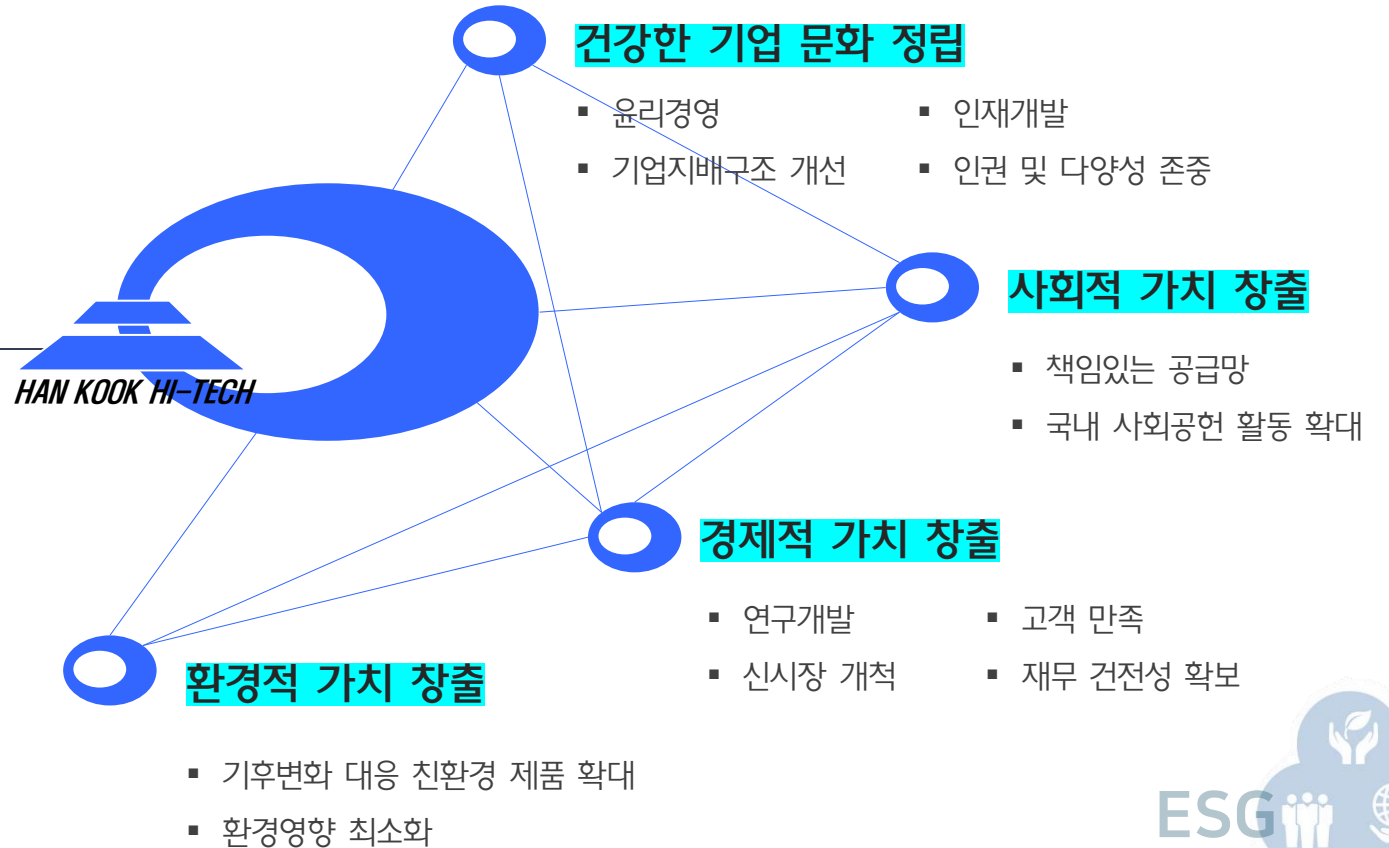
건강한 기업 문화 정립

▪ 윤리경영
▪ 인재개발
▪ 기업지배구조 개선
▪ 인권 및 다양성 존중

HAN KOOK HI-TECH

사회적 가치 창출

▪ 책임있는 공급망
▪ 국내 사회공헌 활동 확대

경제적 가치 창출

▪ 연구개발
▪ 고객 만족
▪ 신시장 개척
▪ 재무 건전성 확보

환경적 가치 창출

▪ 기후변화 대응 친환경 제품 확대
▪ 환경영향 최소화

ESG